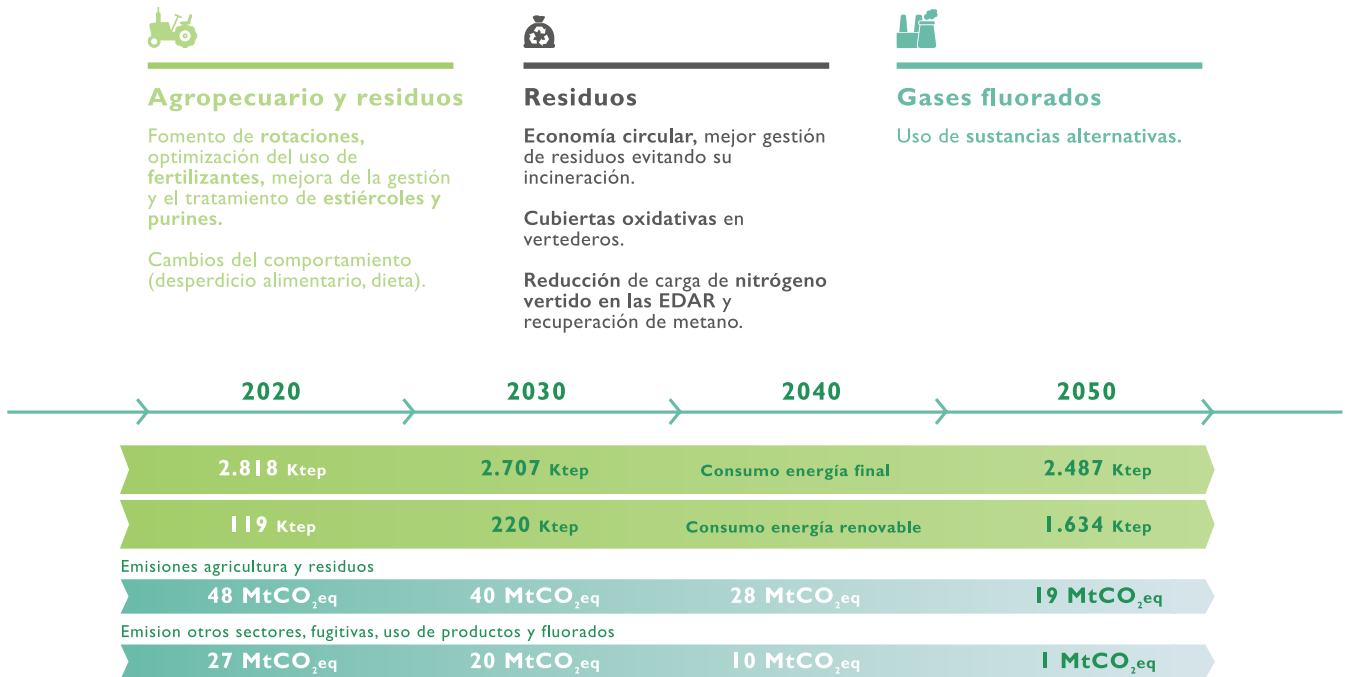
Agropecuario y residuos

Fomento de rotaciones, optimización del uso de fertilizantes, mejora de la gestión y el tratamiento de estiércoles y purines.

Cambios del comportamiento (desperdicio alimentario, dieta).

Residuos

Economía circular, mejor gestión de residuos evitando su incineración.

Cubiertas oxidativas en vertederos.

Reducción de carga de nitrógeno vertido en las EDAR y recuperación de metano.

Gases fluorados

Uso de sustancias alternativas.

2020 2030 2040 2050

2.818 Ktep 2.707 Ktep Consumo energía final 2.487 Ktep

119 Ktep 220 Ktep Consumo energía renovable 1.634 Ktep

Emisiones agricultura y residuos

48 $MtCO_2eq$ 40 $MtCO_2eq$ 28 $MtCO_2eq$ 19 $MtCO_2eq$

Emision otros sectores, fugitivas, uso de productos y fluorados

27 $MtCO_2eq$ 20 $MtCO_2eq$ 10 $MtCO_2eq$ 1 $MtCO_2eq$